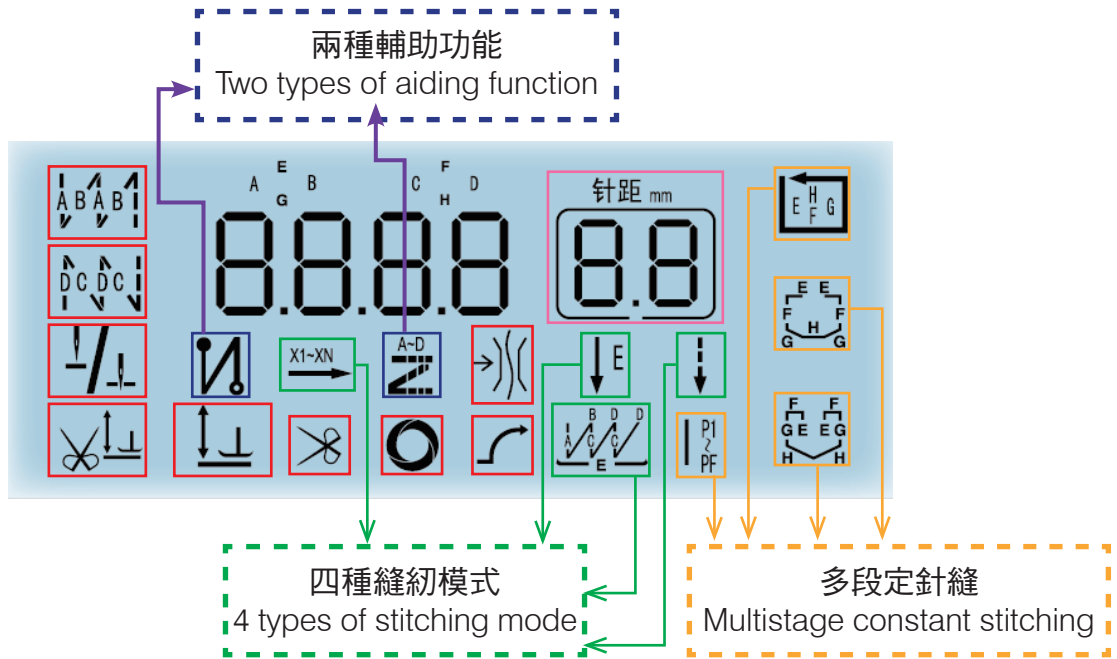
兩種輔助功能
Two types of aiding function

A
E
G
B
C
F
H
D

8.8.8.8

针距 mm
8.8

A B A B
D C D C

X1~XN
A~D
E
P1
PF

E H F G
E E F F H G G
F F G E E G H H

A B C D C D E

四種縫紉模式
4 types of stitching mode

多段定針縫
Multistage constant stitching